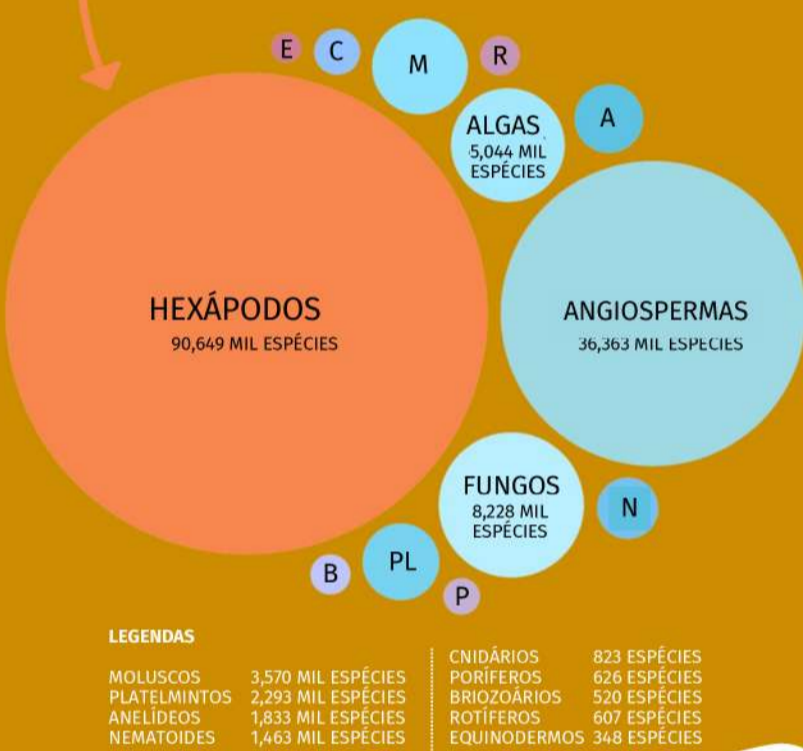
E C M R

ALGAS
5,044 MIL ESPÉCIES

A

HEXÁPODOS
90,649 MIL ESPÉCIES

ANGIOSPERMAS
36,363 MIL ESPÉCIES

FUNGOS
8,228 MIL ESPÉCIES

N

B PL P

LEGENDAS

| | |
|---|---|
| MOLUSCOS | 3,570 MIL ESPÉCIES |
| PLATELMINTOS | 2,293 MIL ESPÉCIES |
| ANELÍDEOS | 1,833 MIL ESPÉCIES |
| NEMATOIDES | 1,463 MIL ESPÉCIES |

| | |
|---|---|
| CNIDÁRIOS | 823 ESPÉCIES |
| PORÍFEROS | 626 ESPÉCIES |
| BRIOZOÁRIOS | 520 ESPÉCIES |
| ROTÍFEROS | 607 ESPÉCIES |
| EQUINODERMOS | 348 ESPÉCIES |